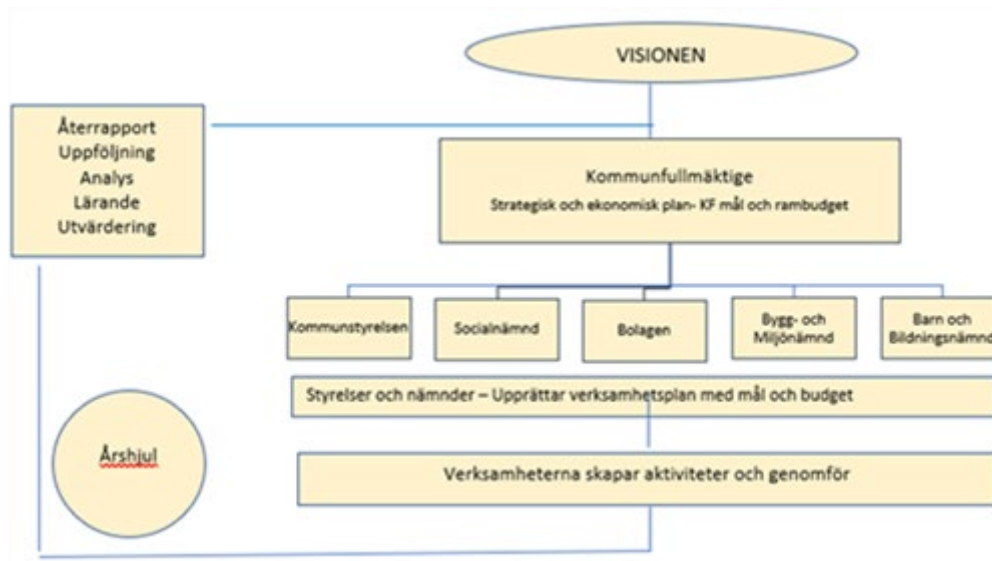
VISIONEN

Återrapport
Uppföljning
Analys
Lärande
Utvärdering

Kommunfullmäktige
Strategisk och ekonomisk plan- KF mål och rambudget

Kommunstyrelsen

Socialnämnd

Bolagen

Bygg- och Miljönämnd

Barn och Bildningsnämnd

Styrelser och nämnder – Upprättar verksamhetsplan med mål och budget

Årshjul

Verksamheterna skapar aktiviteter och genomför